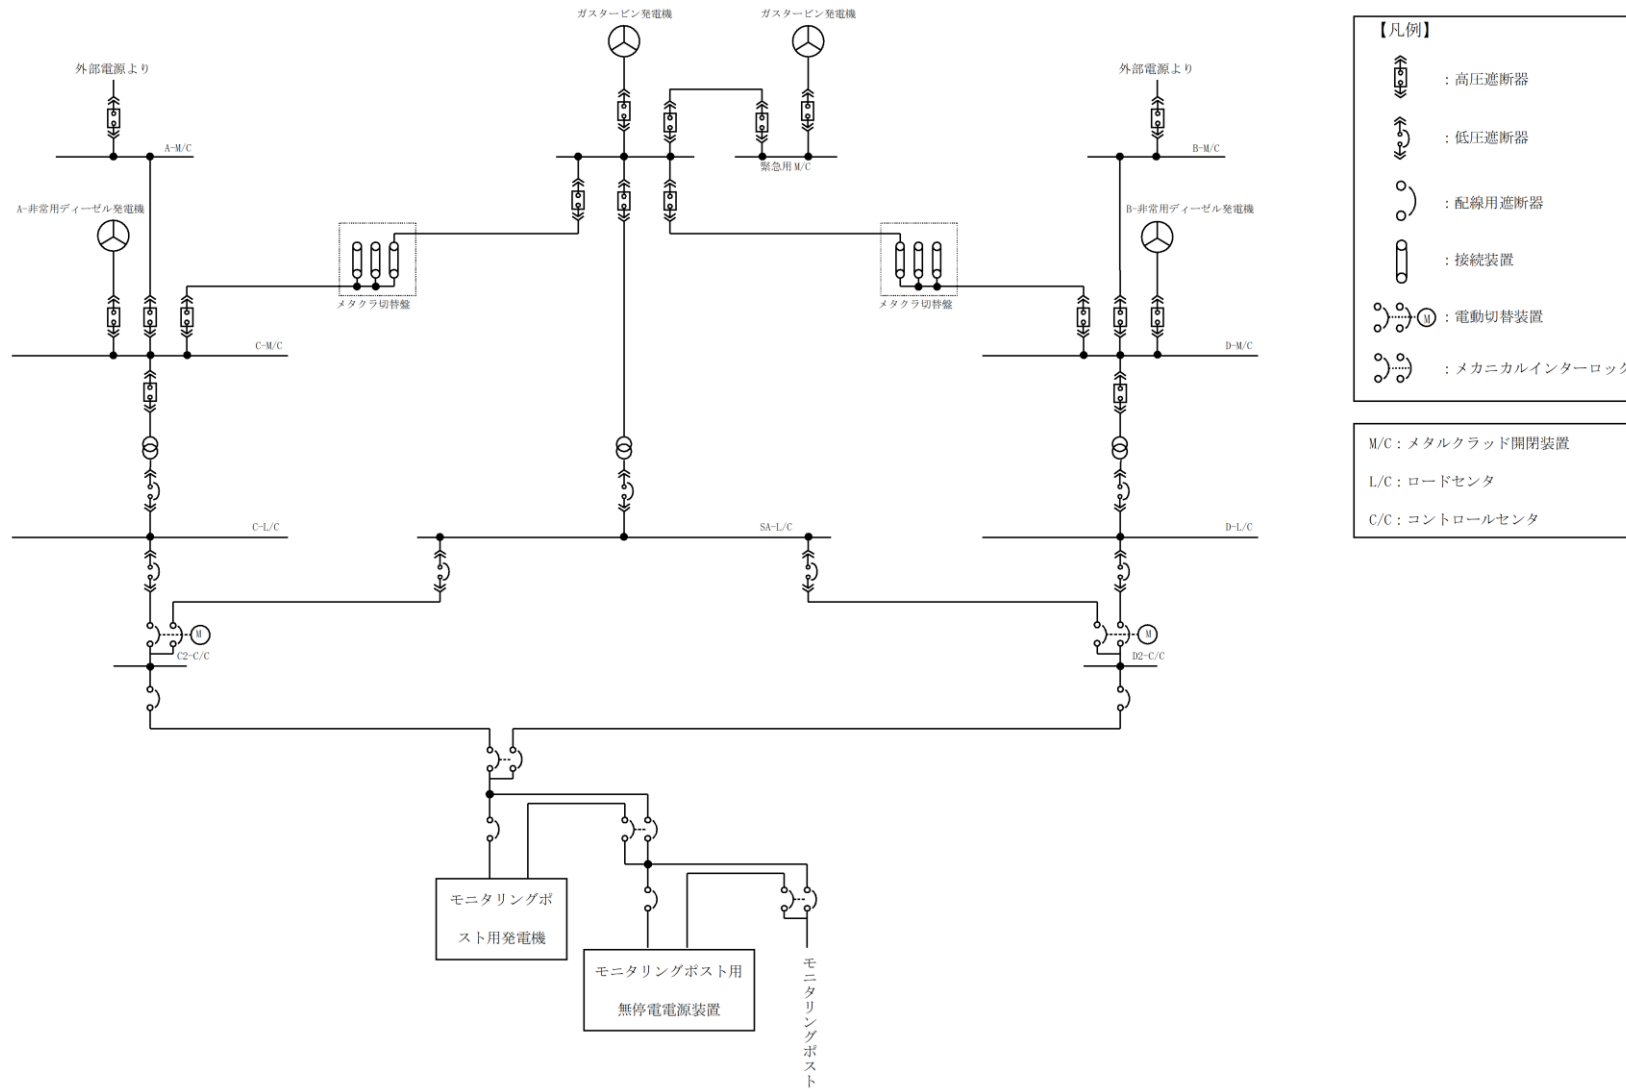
ガスタービン発電機

ガスタービン発電機

外部電源より

A-M/C

外部電源より

B-M/C

緊急用M/C

A-非常用ディーゼル発電機

B-非常用ディーゼル発電機

メタクラ切替盤

メタクラ切替盤

C-M/C

D-M/C

C-L/C

SA-L/C

D-L/C

M

C2-C/C

M

D2-C/C

モニタリングポスト用発電機

モニタリングポスト用無停電電源装置

モニタリングポスト

【凡例】

：高圧遮断器

：低圧遮断器

：配線用遮断器

：接続装置

M ：電動切替装置

：メカニカルインターロック

M/C：メタルクラッド開閉装置

L/C：ロードセンタ

C/C：コントロールセンタ